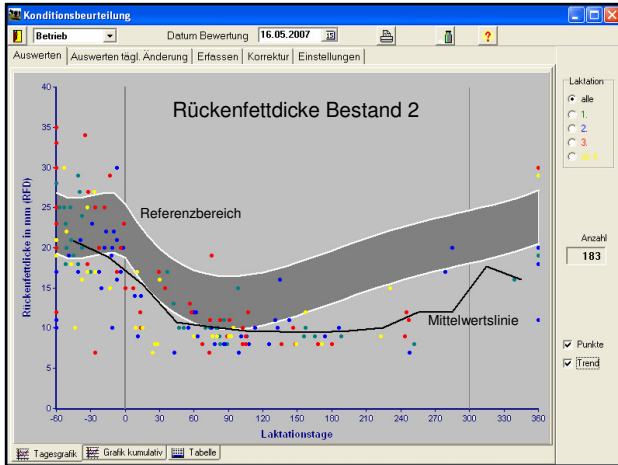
Konditionsbeurteilung

Betrieb
Datum Bewertung 16.05.2007
?

Auswerten | Auswerten tägl. Änderung | Erfassen | Korrektur | Einstellungen

Rückenfettdicke Bestand 2

Rückenfettdicke in mm (RFD)

40
35
30
25
20
15
10
5
0

Referenzbereich

Mittelwertslinie

-60 -30 0 30 60 90 120 150 180 210 240 270 300 330 360

Laktationstage

Laktation
alle
1.
2.
3.
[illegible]

Anzahl
183

Punkte
Trend

Tagesgrafik | Grafik kumulativ | Tabelle